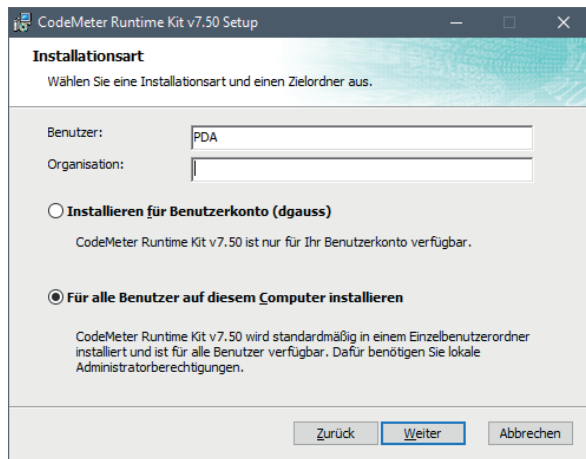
CodeMeter Runtime Kit v7.50 Setup

Installationsart

Wählen Sie eine Installationsart und einen Zielordner aus.

Benutzer: PDA

Organisation:

Installieren für Benutzerkonto (dgauss)

CodeMeter Runtime Kit v7.50 ist nur für Ihr Benutzerkonto verfügbar.

Für alle Benutzer auf diesem Computer installieren

CodeMeter Runtime Kit v7.50 wird standardmäßig in einem Einzelbenutzerordner installiert und ist für alle Benutzer verfügbar. Dafür benötigen Sie lokale Administratorberechtigungen.

Zurück Weiter Abbrechen